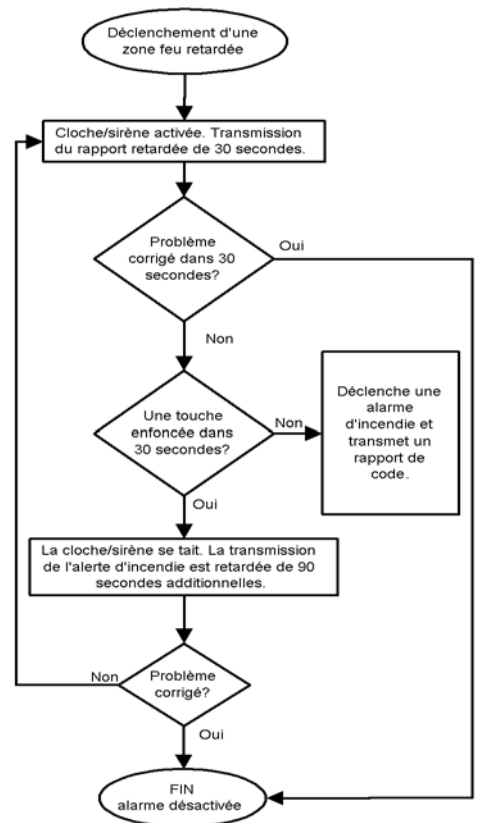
Déclenchement d'une zone feu retardée

Cloche/sirène activée. Transmission du rapport retardée de 30 secondes.

Problème corrigé dans 30 secondes?

Oui

Non

Une touche enfoncée dans 30 secondes?

Non

Déclenche une alarme d'incendie et transmet un rapport de code.

Oui

La cloche/sirène se tait. La transmission de l'alerte d'incendie est retardée de 90 secondes additionnelles.

Non

Problème corrigé?

Oui

FIN
alarme désactivée